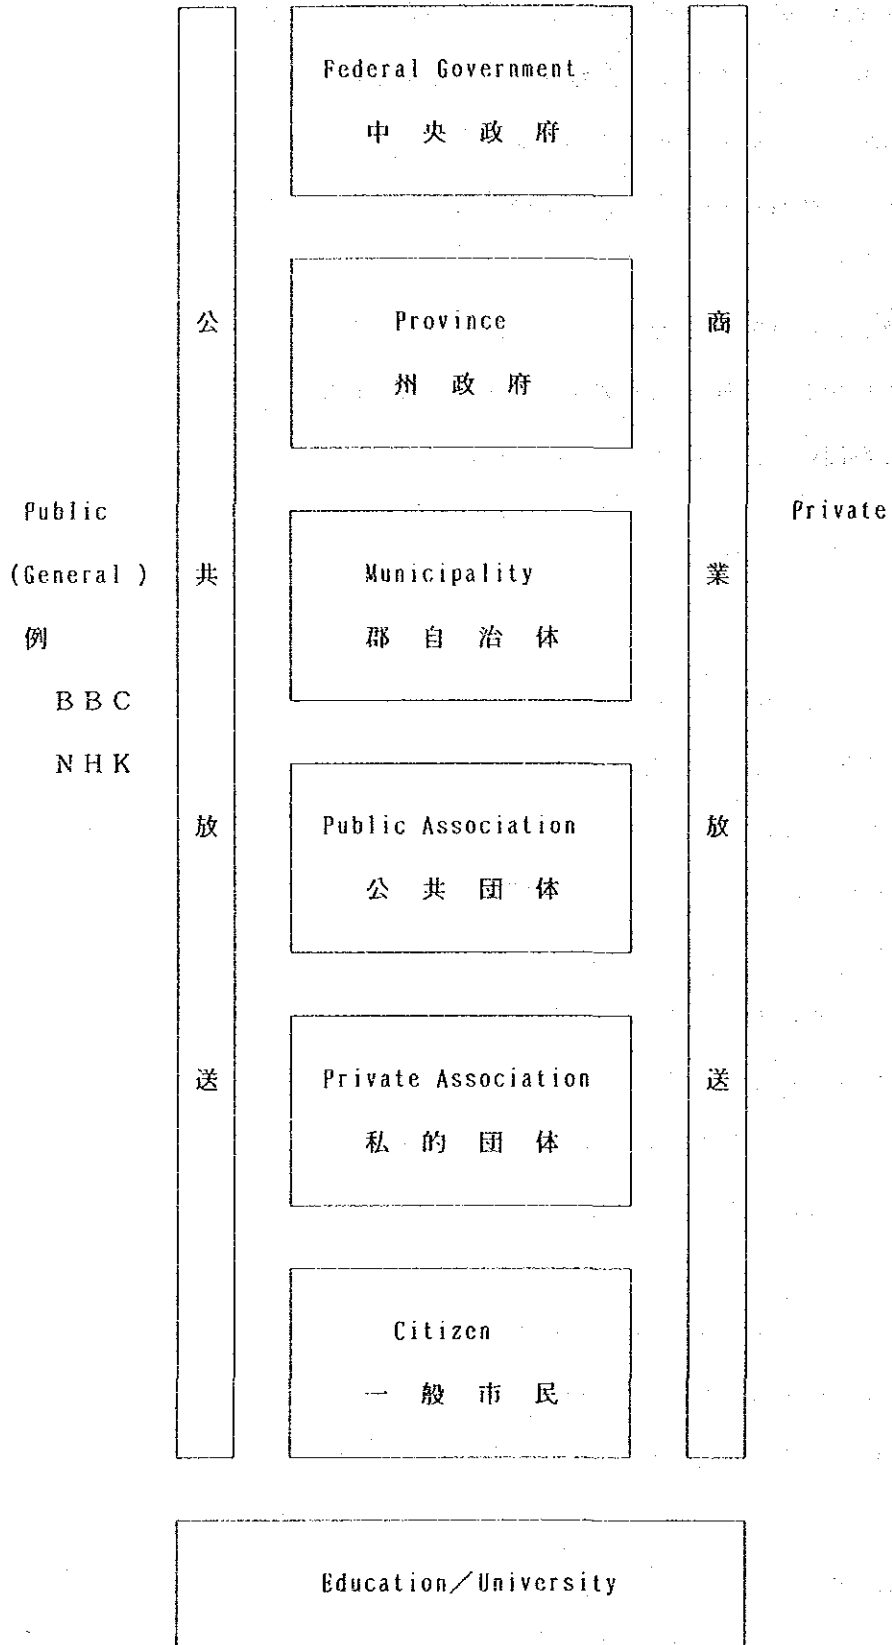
Public
(General )
例
BBC
NHK

公
共
放
送

Federal Government
中央政府

Province
州政府

Municipality
郡自治体

Public Association
公共団体

Private Association
私的団体

Citizen
一般市民

商
業
放
送

Private

Education／University